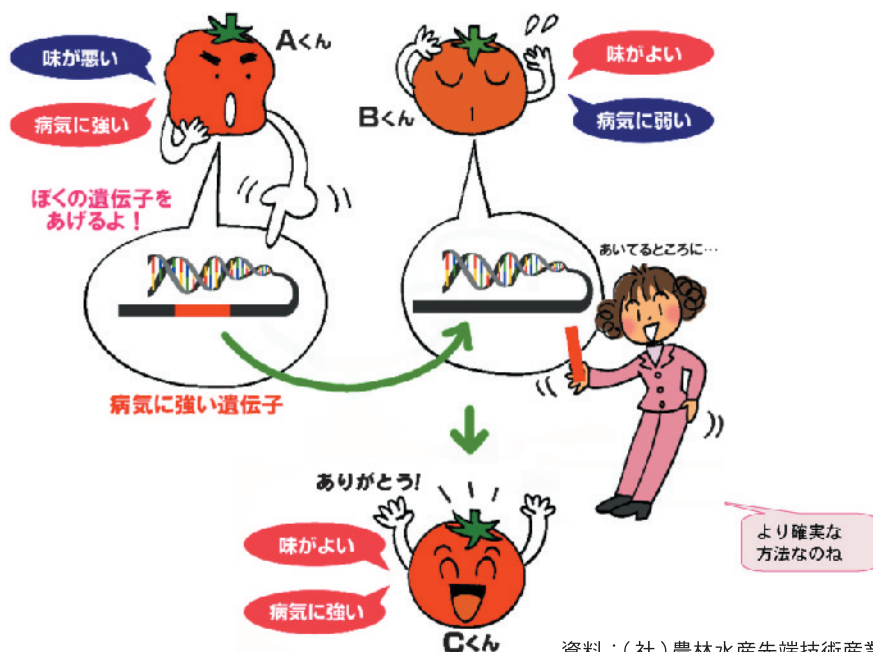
味が悪い

病気に強い

Aくん

Bくん

味がよい

病気に弱い

ぼくの遺伝子をあげるよ！

あいてるところに…

病気に強い遺伝子

ありがとう！

味がよい

病気に強い

Cくん

より確実な方法なのね

資料：(社)農林水産先端技術産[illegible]